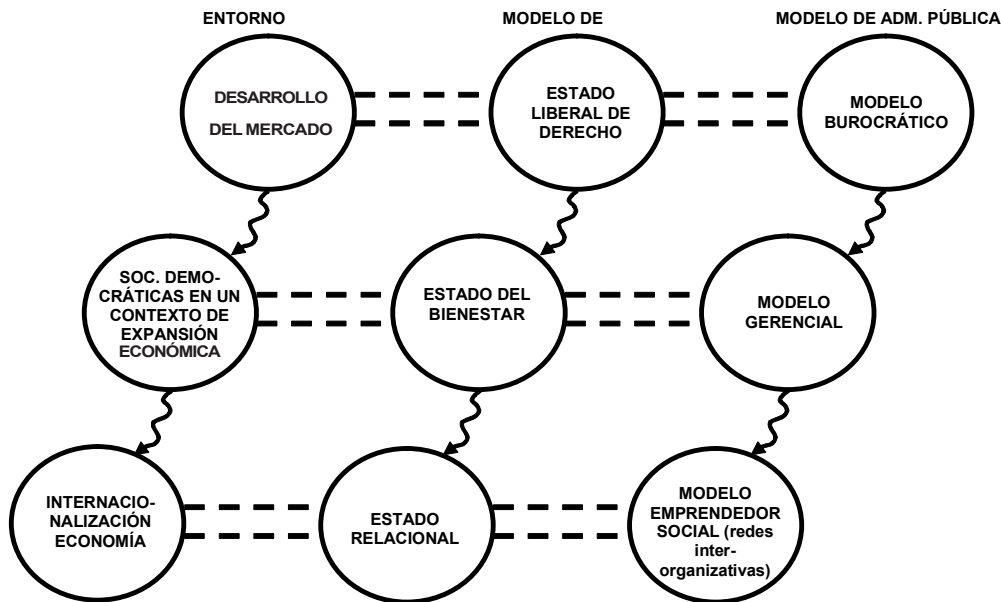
ENTORNO

MODELO DE

MODELO DE ADM. PÚBLICA

DESARROLLO DEL MERCADO

ESTADO LIBERAL DE DERECHO

MODELO BUROCRÁTICO

SOC. DEMOCRÁTICAS EN UN CONTEXTO DE EXPANSIÓN ECONÓMICA

ESTADO DEL BIENESTAR

MODELO GERENCIAL

INTERNACIONALIZACIÓN ECONOMÍA

ESTADO RELACIONAL

MODELO EMPRENDEDOR SOCIAL (redes interorganizativas)